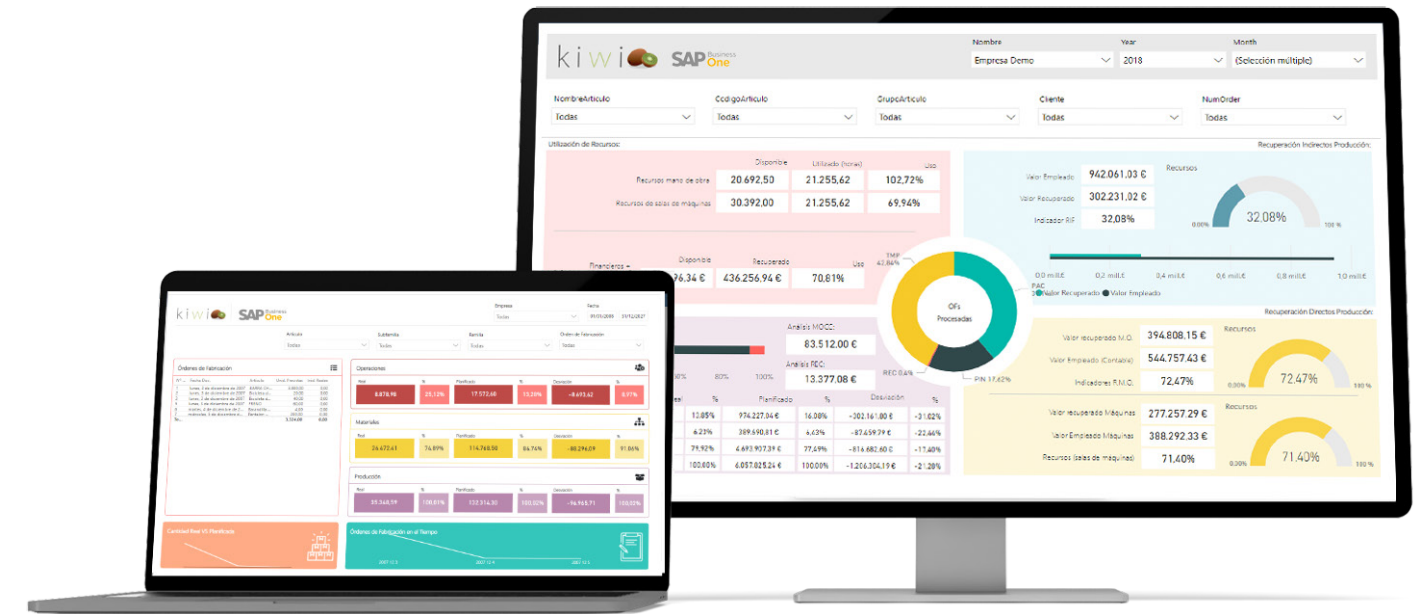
kiwi SAP Business One

Nombre
Empresa Demo
Year
2018
Month
(Selección múltiple)

NombreArticulo
Todas
CodigoArticulo
Todas
GrupoArticulo
Todas
Cliente
Todas
NumOrder
Todas

Utilización de Recursos:

| | Disponible | Utilizado (horas) | Uso |
|---|---|---|---|
| Recursos mano de obra | 20.692,50 | 21.255,62 | 102,72% |
| Recursos de salas de máquinas | 30.392,00 | 21.255,62 | 69,94% |

Financieros
Disponible
Recuperado
Uso
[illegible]76.34 €
436.256,94 €
70,81%

TMP 47,84%

Recuperación Indirectos Producción:

Valor Empleado 942.061,03 €
Valor Recuperado 302.231,02 €
Indicador RIF 32,08%

Recursos
32,08%
0,00%
100 %

0,0 mill.£ 0,2 mill.£ 0,4 mill.£ 0,6 mill.£ 0,8 mill.£ 1,0 mill.£
PAC
Valor Recuperado Valor Empleado

OFs Procesadas

Análisis MOCE:
83.512,00 €
Análisis FEC:
13.377,08 €
REC 0,4%
PIN 17,42%

80% 100%

| % | Planificado | % | Desviación | % |
|---|---|---|---|---|
| 13,05% | 974.227,04 € | 16,08% | -302.161,80 € | -31,02% |
| 6,23% | 389.690,81 € | 6,63% | -87.459,79 € | -22,44% |
| 79,92% | 4.693.907,39 € | 77,49% | -816.682,80 € | -17,40% |
| 100,00% | 6.057.825,24 € | 100,00% | -1.206.304,19 € | -21,28% |

Recuperación Directos Producción:

Valor recuperado M.O. 394.808,15 €
Valor Empleado (Contable) 544.757,43 €
Indicadores R.M.O. 72,47%

Recursos
72,47%
0,00%
100 %

Valor recuperado Máquinas 277.257,29 €
Valor Empleado Máquinas 388.292,33 €
Recursos (salas de máquinas) 71,40%

Recursos
71,40%
0,00%
100 %

kiwi SAP Business One
Empresa
Todas
Fecha
01/01/2018 31/12/2027
Artículo
Todas
Subfamilia
Todas
Familia
Todas
Órdenes de Fabricación
Todas

Órdenes de Fabricación

Operaciones
8.878,98 25,13% 17.572,60 13,20% -8.693,62 8,77%

Materiales
26.627,61 74,89% 114.768,58 86,74% -88.299,09 91,05%

Producción
35.368,59 100,00% 132.514,30 100,00% -96.965,71 100,00%

Cantidad Real VS Planificada

Órdenes de Fabricación en el Tiempo